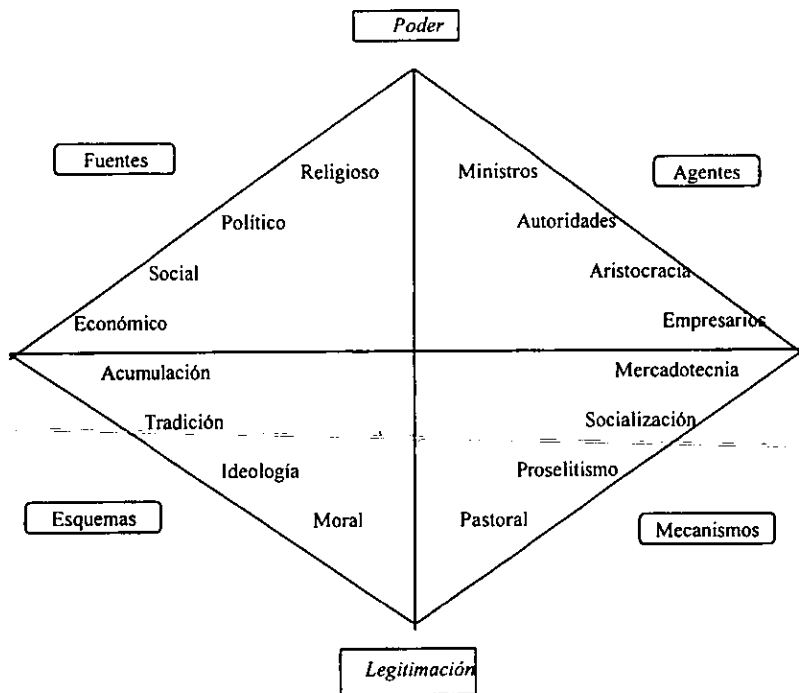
Poder

Fuentes

Religioso

Político

Social

Económico

Agentes

Ministros

Autoridades

Aristocracia

Empresarios

Acumulación

Tradición

Ideología

Moral

Esquemas

Mercadotecnia

Socialización

Proselitismo

Pastoral

Mecanismos

Legitimación